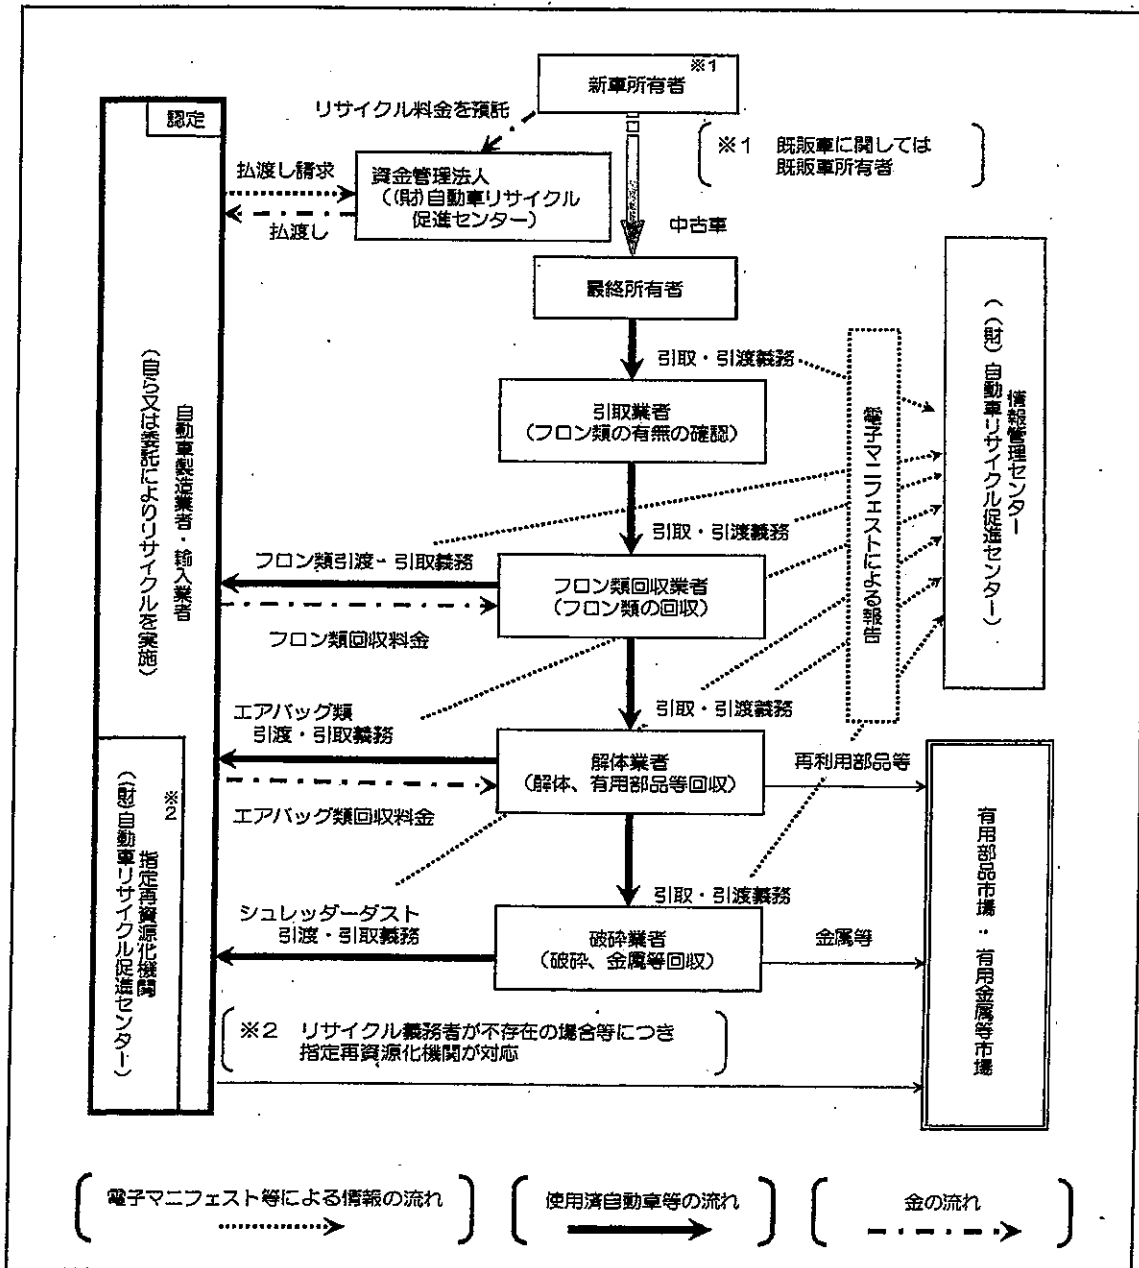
認定

自動車製造業者・輸入業者
（自ら又は委託によりリサイクルを実施）

※2
指定再資源化機関
（財）自動車リサイクル促進センター）

新車所有者 ※1

※1　既販車に関しては既販車所有者

リサイクル料金を預託

払渡し請求

資金管理法人
（(財)自動車リサイクル促進センター）

払渡し

中古車

最終所有者

引取・引渡義務

引取業者
（フロン類の有無の確認）

引取・引渡義務

フロン類引渡・引取義務

フロン類回収業者
（フロン類の回収）

フロン類回収料金

引取・引渡義務

エアバッグ類
引渡・引取義務

解体業者
（解体、有用部品等回収）

再利用部品等

エアバッグ類回収料金

引取・引渡義務

シュレッダーダスト
引渡・引取義務

破砕業者
（破砕、金属等回収）

金属等

電子マニフェストによる報告

情報管理センター
（(財)自動車リサイクル促進センター）

有用部品市場・有用金属等市場

※2　リサイクル義務者が不存在の場合等につき指定再資源化機関が対応

電子マニフェスト等による情報の流れ

使用済自動車等の流れ

金の流れ